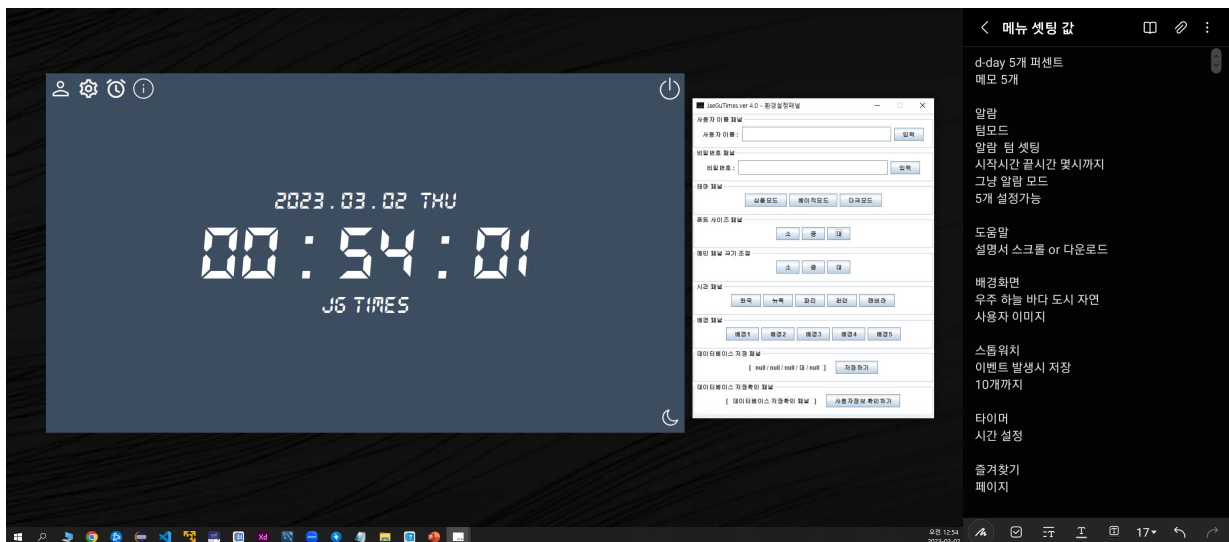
2023.03.02 THU
00 : 54 : 01
JG TIMES

JaeGuTimes ver 4.0 - 환경설정패널

사용자 이름 패널
사용자 이름 :
입력

비밀번호 패널
비밀번호 :
입력

테마 패널
심플모드
베이직모드
다크모드

폰트 사이즈 패널
소
중
대

메인 패널 크기 조절
소
중
대

시간 패널
한국
뉴욕
파리
런던
캔버라

배경 패널
배경1
배경2
배경3
배경4
배경5

데이터베이스 저장 패널
[ null / null / null / 대 / null ]
저장하기

데이터베이스 저장확인 패널
[ 데이터베이스 저장확인 패널 ]
사용자정보 확인하기

메뉴 셋팅 값

d-day 5개 퍼센트
메모 5개

알람
텀모드
알람 텀 셋팅
시작시간 끝시간 몇시까지
그냥 알람 모드
5개 설정가능

도움말
설명서 스크롤 or 다운로드

배경화면
우주 하늘 바다 도시 자연
사용자 이미지

스톱워치
이벤트 발생시 저장
10개까지

타이머
시간 설정

즐겨찾기
페이지

17

오전 12:54
2023-03-02